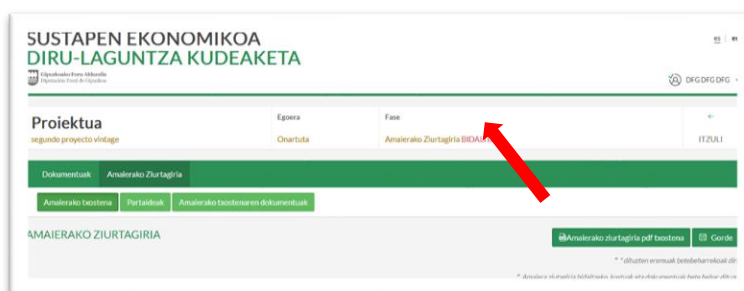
SUSTAPEN EKONOMIKOA
DIRU-LAGUNTZA KUDEAKETA

Gipuzkoako Foru Aldundia
Diputación Foral de Gipuzkoa

es | eu

DFG DFG DFG

Proiektua
segundo proyecto vintage

Egoera
Onartuta

Fase
Amaierako Ziurtagiria BIDALI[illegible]

ITZULI

Dokumentuak
Amaierako Ziurtagiria

Amaierako txostena
Partaideak
Amaierako txostenaren dokumentuak

AMAIERAKO ZIURTAGIRIA

Amaierako ziurtagiria pdf txostena
Gorde

* * dituzten eremuak betebeharrekoak di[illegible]

* Amaiera ziurtagiria bidaltzeko, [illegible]